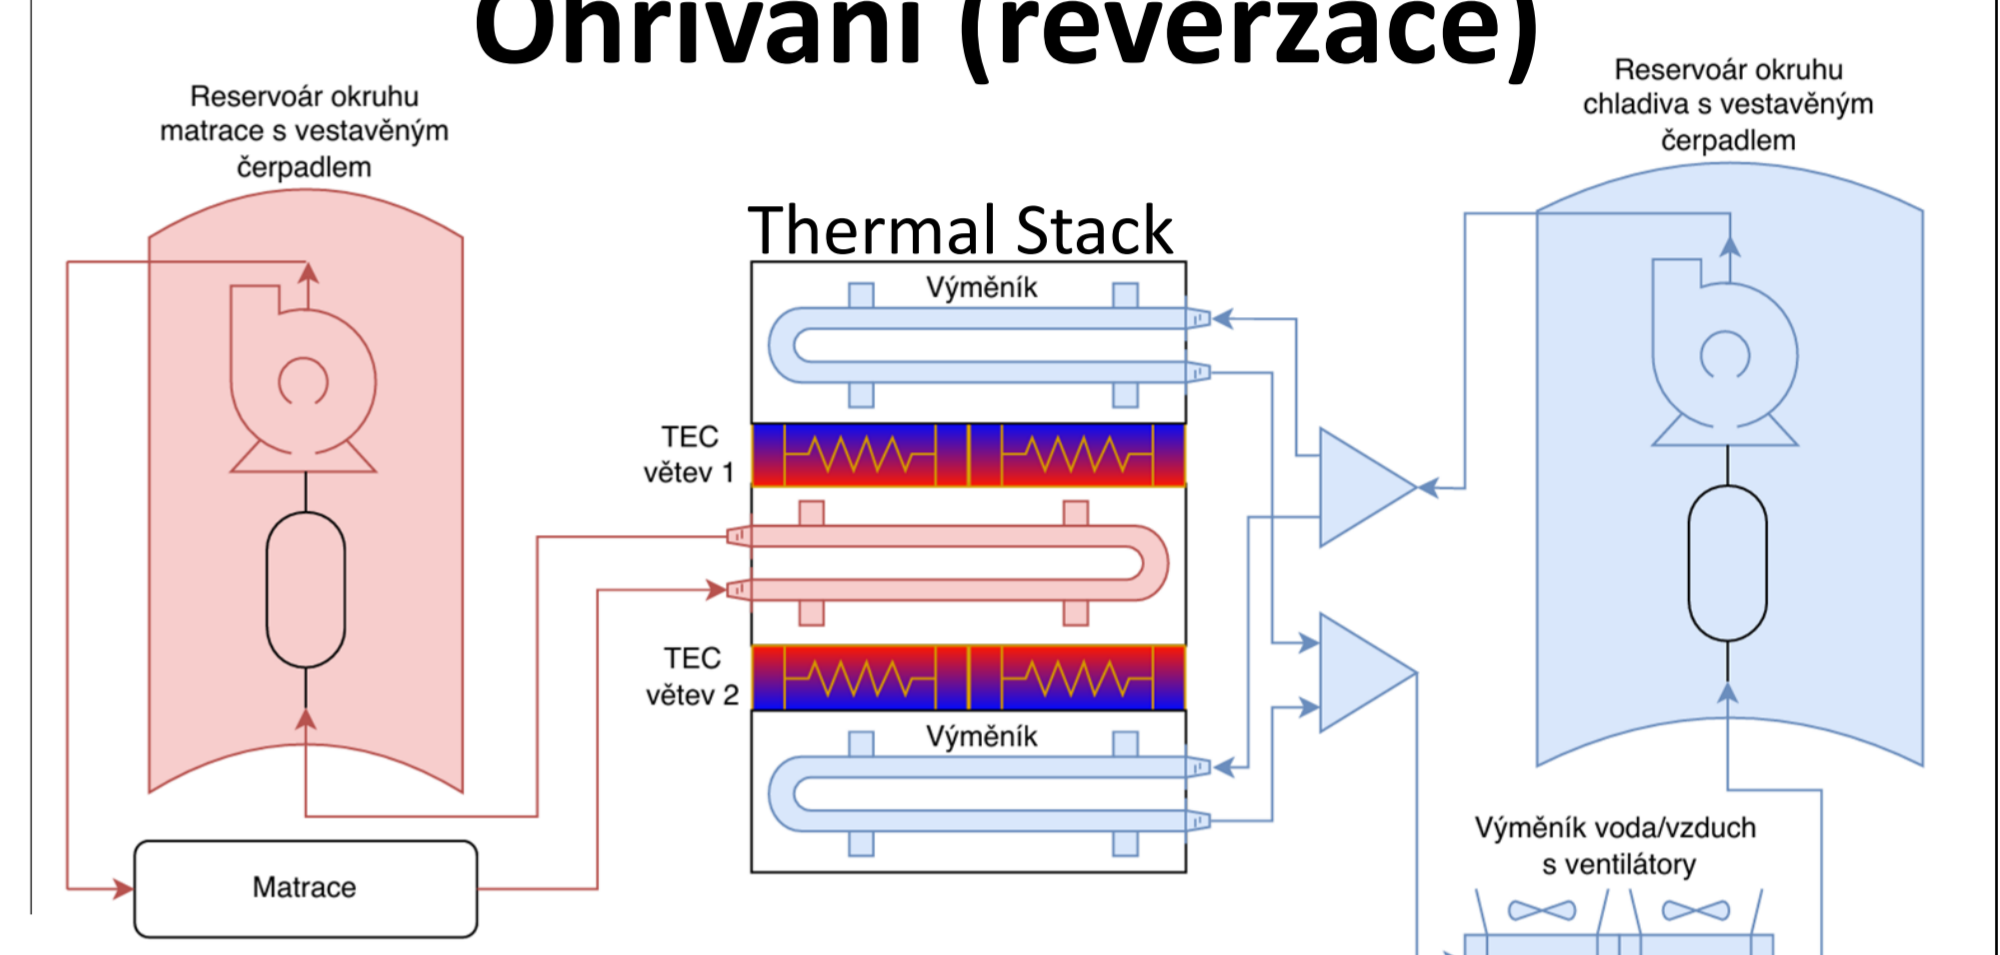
Ohřívání (reverzace)

Reservoár okruhu matrace s vestavěným čerpadlem

Thermal Stack

Reservoár okruhu chladiva s vestavěným čerpadlem

Výměník

TEC větev 1

TEC větev 2

Výměník

Výměník voda/vzduch s ventilátory

Matrace